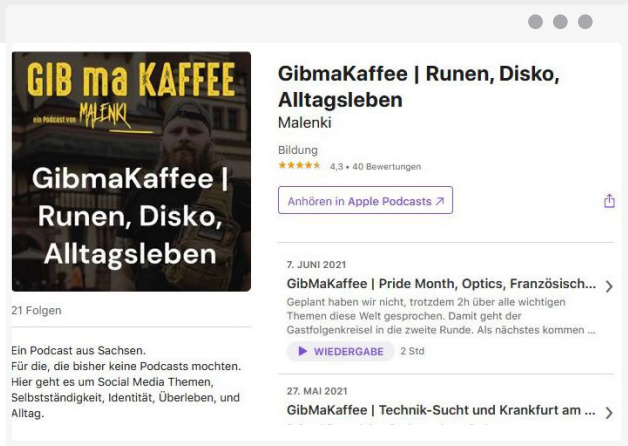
GIB ma KAFFEE

ein Podcast von MALENKI

GibmaKaffee | Runen, Disko, Alltagsleben

21 Folgen

Ein Podcast aus Sachsen.
Für die, die bisher keine Podcasts mochten. Hier geht es um Social Media Themen, Selbstständigkeit, Identität, Überleben, und Alltag.

GibmaKaffee | Runen, Disko, Alltagsleben

Malenki

Bildung

★★★★★ 4,3 • 40 Bewertungen

Anhören in Apple Podcasts ↗

7. JUNI 2021

GibMaKaffee | Pride Month, Optics, Französisch...

Geplant haben wir nicht, trotzdem 2h über alle wichtigen Themen diese Welt gesprochen. Damit geht der Gastfolgenkreisel in die zweite Runde. Als nächstes kommen ...

▶ WIEDERGABE 2 Std

27. MAI 2021

GibMaKaffee | Technik-Sucht und Krankfurt am ...